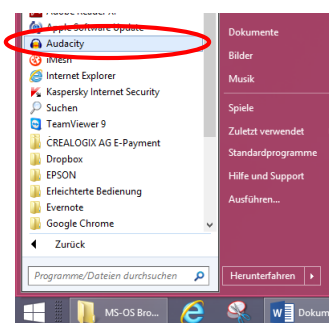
Adobe Reader XI
Apple Software Update
Audacity
iMesh
Internet Explorer
Kaspersky Internet Security
Suchen
TeamViewer 9
CREALOGIX AG E-Payment
Dropbox
EPSON
Erleichterte Bedienung
Evernote
Google Chrome
Zurück
Programme/Dateien durchsuchen

Dokumente
Bilder
Musik
Spiele
Zuletzt verwendet
Standardprogramme
Hilfe und Support
Ausführen...
Herunterfahren

MS-OS Bro...
Dokum